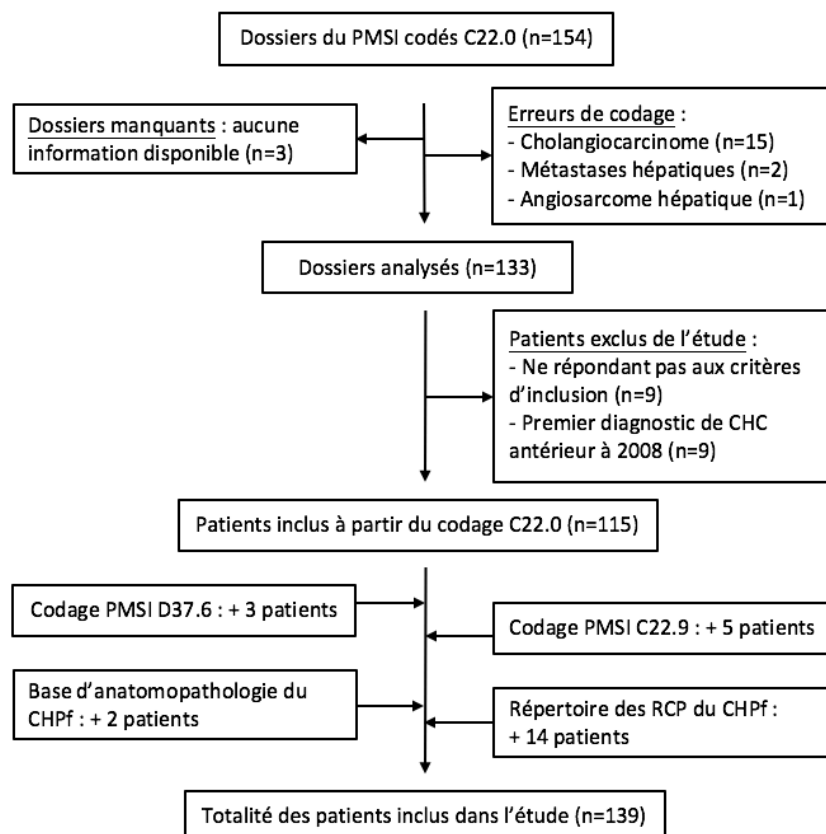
Dossiers du PMSI codés C22.0 (n=154)

Dossiers manquants : aucune information disponible (n=3)

Erreurs de codage :
- Cholangiocarcinome (n=15)
- Métastases hépatiques (n=2)
- Angiosarcome hépatique (n=1)

Dossiers analysés (n=133)

Patients exclus de l'étude :
- Ne répondant pas aux critères d'inclusion (n=9)
- Premier diagnostic de CHC antérieur à 2008 (n=9)

Patients inclus à partir du codage C22.0 (n=115)

Codage PMSI D37.6 : + 3 patients

Codage PMSI C22.9 : + 5 patients

Base d'anatomopathologie du CHPf : + 2 patients

Répertoire des RCP du CHPf : + 14 patients

Totalité des patients inclus dans l'étude (n=139)